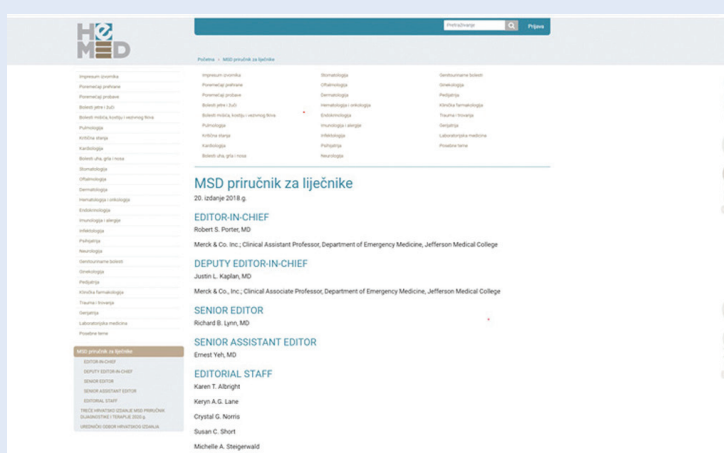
HeMED

Pretraživanje Prijava

Početna › MSD priručnik za liječnike

Impresum izvornika
Poremećaji prehrane
Poremećaji probave
Bolesti jetre i žuči
Bolesti mišića, kostiju i vezivnog tkiva
Pulmologija
Kritična stanja
Kardiologija
Bolesti uha, grla i nosa
Stomatologija
Oftalmologija
Dermatologija
Hematologija i onkologija
Endokrinologija
Imunologija i alergije
Infektologija
Psihijatrija
Neurologija
Genitourinarne bolesti
Ginekologija
Pedijatrija
Klinička farmakologija
Trauma i trovanja
Gerijatrija
Laboratorijska medicina
Posebne teme

MSD priručnik za liječnike
EDITOR-IN-CHIEF
DEPUTY EDITOR-IN-CHIEF
SENIOR EDITOR
SENIOR ASSISTANT EDITOR
EDITORIAL STAFF
TREĆE HRVATSKO IZDANJE MSD PRIRUČNIKA DIJAGNOSTIKE I TERAPIJE 2020.g.
UREDNIČKI ODBOR HRVATSKOG IZDANJA

Impresum izvornika
Poremećaji prehrane
Poremećaji probave
Bolesti jetre i žuči
Bolesti mišića, kostiju i vezivnog tkiva
Pulmologija
Kritična stanja
Kardiologija
Bolesti uha, grla i nosa
Stomatologija
Oftalmologija
Dermatologija
Hematologija i onkologija
Endokrinologija
Imunologija i alergije
Infektologija
Psihijatrija
Neurologija
Genitourinarne bolesti
Ginekologija
Pedijatrija
Klinička farmakologija
Trauma i trovanja
Gerijatrija
Laboratorijska medicina
Posebne teme

MSD priručnik za liječnike
20. izdanje 2018.g.

EDITOR-IN-CHIEF
Robert S. Porter, MD
Merck & Co. Inc.; Clinical Assistant Professor, Department of Emergency Medicine, Jefferson Medical College

DEPUTY EDITOR-IN-CHIEF
Justin L. Kaplan, MD
Merck & Co., Inc.; Clinical Associate Professor, Department of Emergency Medicine, Jefferson Medical College

SENIOR EDITOR
Richard B. Lynn, MD

SENIOR ASSISTANT EDITOR
Ernest Yeh, MD

EDITORIAL STAFF
Karen T. Albright
Keryn A.G. Lane
Crystal G. Norris
Susan C. Short
Michelle A. Steigerwald